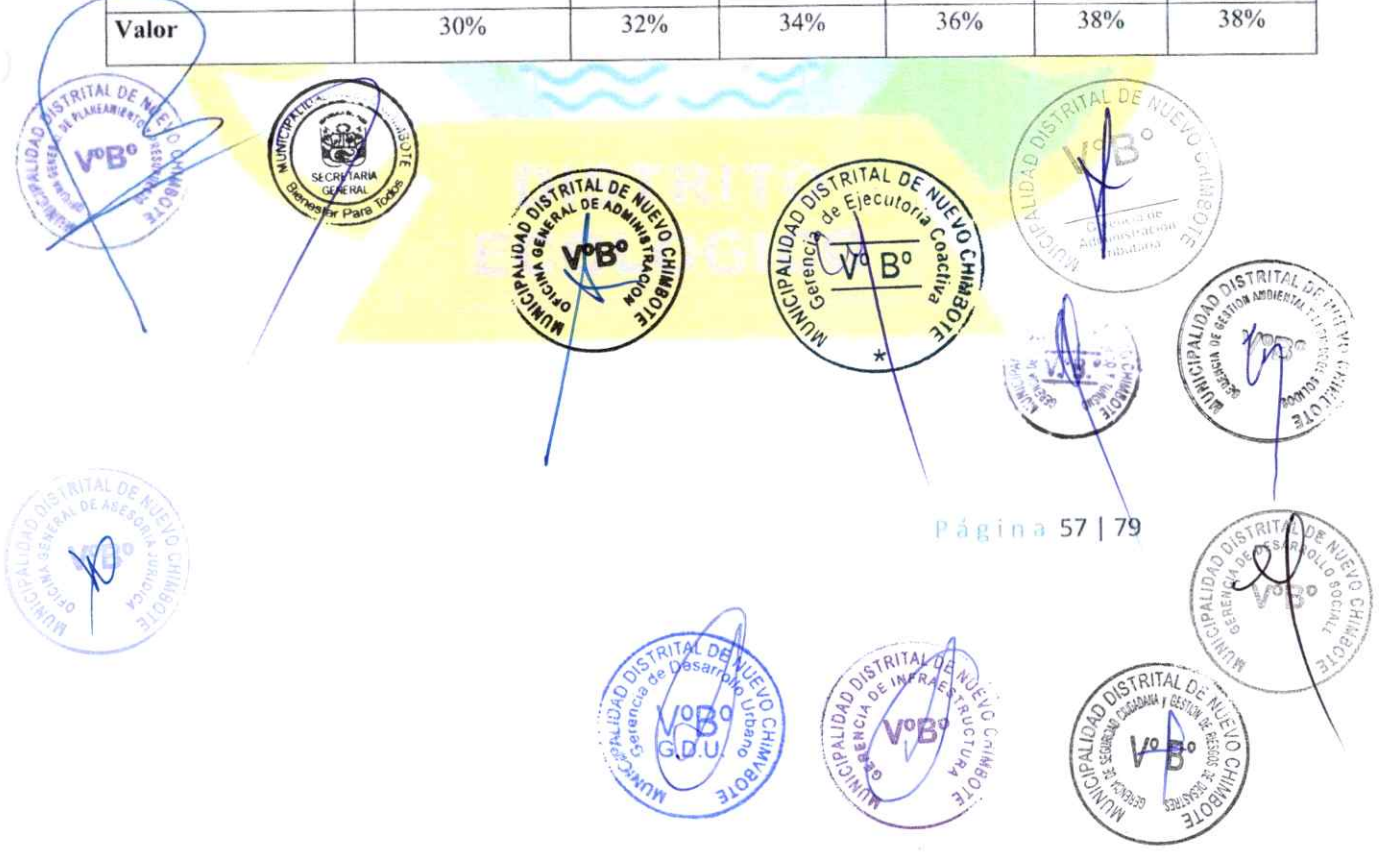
| Valor | 30% | 32% | 34% | 36% | 38% | 38% |
|---|---|---|---|---|---|---|

MUNICIPALIDAD DISTRITAL DE NUEVO CHIMBOTE
GERENCIA DE PLANEAMIENTO Y PRESUPUESTO
VºBº

MUNICIPALIDAD DISTRITAL DE NUEVO CHIMBOTE
SECRETARIA GENERAL
Bienestar Para Todos

MUNICIPALIDAD DISTRITAL DE NUEVO CHIMBOTE
OFICINA GENERAL DE ADMINISTRACION
VºBº

MUNICIPALIDAD DISTRITAL DE NUEVO CHIMBOTE
Gerencia de Ejecutoria Coactiva
Vº Bº

MUNICIPALIDAD DISTRITAL DE NUEVO CHIMBOTE
VºBº
Gerencia de Administración Tributaria

MUNICIPALIDAD DISTRITAL DE NUEVO CHIMBOTE
GERENCIA DE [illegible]
VºBº

MUNICIPALIDAD DISTRITAL DE NUEVO CHIMBOTE
GERENCIA DE GESTION AMBIENTAL Y SERVICIOS PUBLICOS
VºBº

MUNICIPALIDAD DISTRITAL DE NUEVO CHIMBOTE
OFICINA GENERAL DE ASESORIA JURIDICA
VºBº

Página 57 | 79

MUNICIPALIDAD DISTRITAL DE NUEVO CHIMBOTE
GERENCIA DE DESARROLLO SOCIAL
VºBº

MUNICIPALIDAD DISTRITAL DE NUEVO CHIMBOTE
Gerencia de Desarrollo Urbano
VºBº
G.D.U.

MUNICIPALIDAD DISTRITAL DE NUEVO CHIMBOTE
GERENCIA DE INFRAESTRUCTURA
VºBº

MUNICIPALIDAD DISTRITAL DE NUEVO CHIMBOTE
GERENCIA DE SEGURIDAD CIUDADANA Y GESTION DE RIESGOS DE DESASTRES
Vº Bº